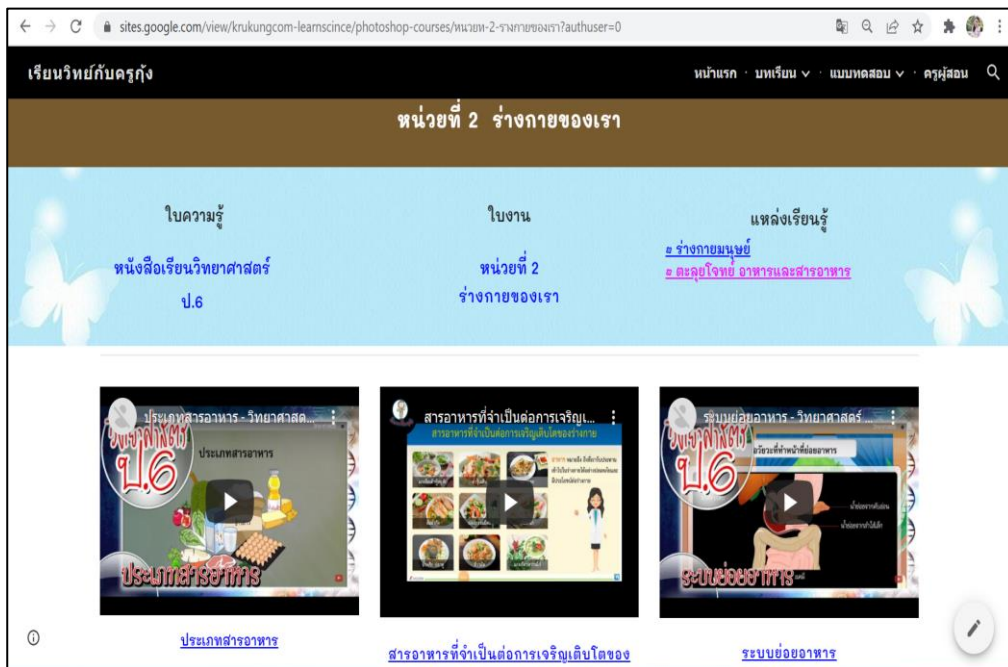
sites.google.com/view/krukungcom-learnscince/photoshop-courses/หน่วยท-2-รางกายของเรา?authuser=0

เรียนวิทย์กับครูกุ้ง

หน้าแรก · บทเรียน · แบบทดสอบ · ครูผู้สอน

หน่วยที่ 2 ร่างกายของเรา

ใบความรู้

หนังสือเรียนวิทยาศาสตร์ ป.6

ใบงาน

หน่วยที่ 2 ร่างกายของเรา

แหล่งเรียนรู้

ร่างกายมนุษย์

ตะลุยโจทย์ อาหารและสารอาหาร

ประเภทสารอาหาร - วิทยาศาสต...

วิทยาศาสตร์ ป.6

ประเภทสารอาหาร

ประเภทสารอาหาร

สารอาหารที่จำเป็นต่อการเจริญเ...

สารอาหารที่จำเป็นต่อการเจริญเติบโตของร่างกาย

ระบบย่อยอาหาร - วิทยาศาสตร์ ...

วิทยาศาสตร์ ป.6

ระบบย่อยอาหาร

ประเภทสารอาหาร

สารอาหารที่จำเป็นต่อการเจริญเติบโตของ

ระบบย่อยอาหาร